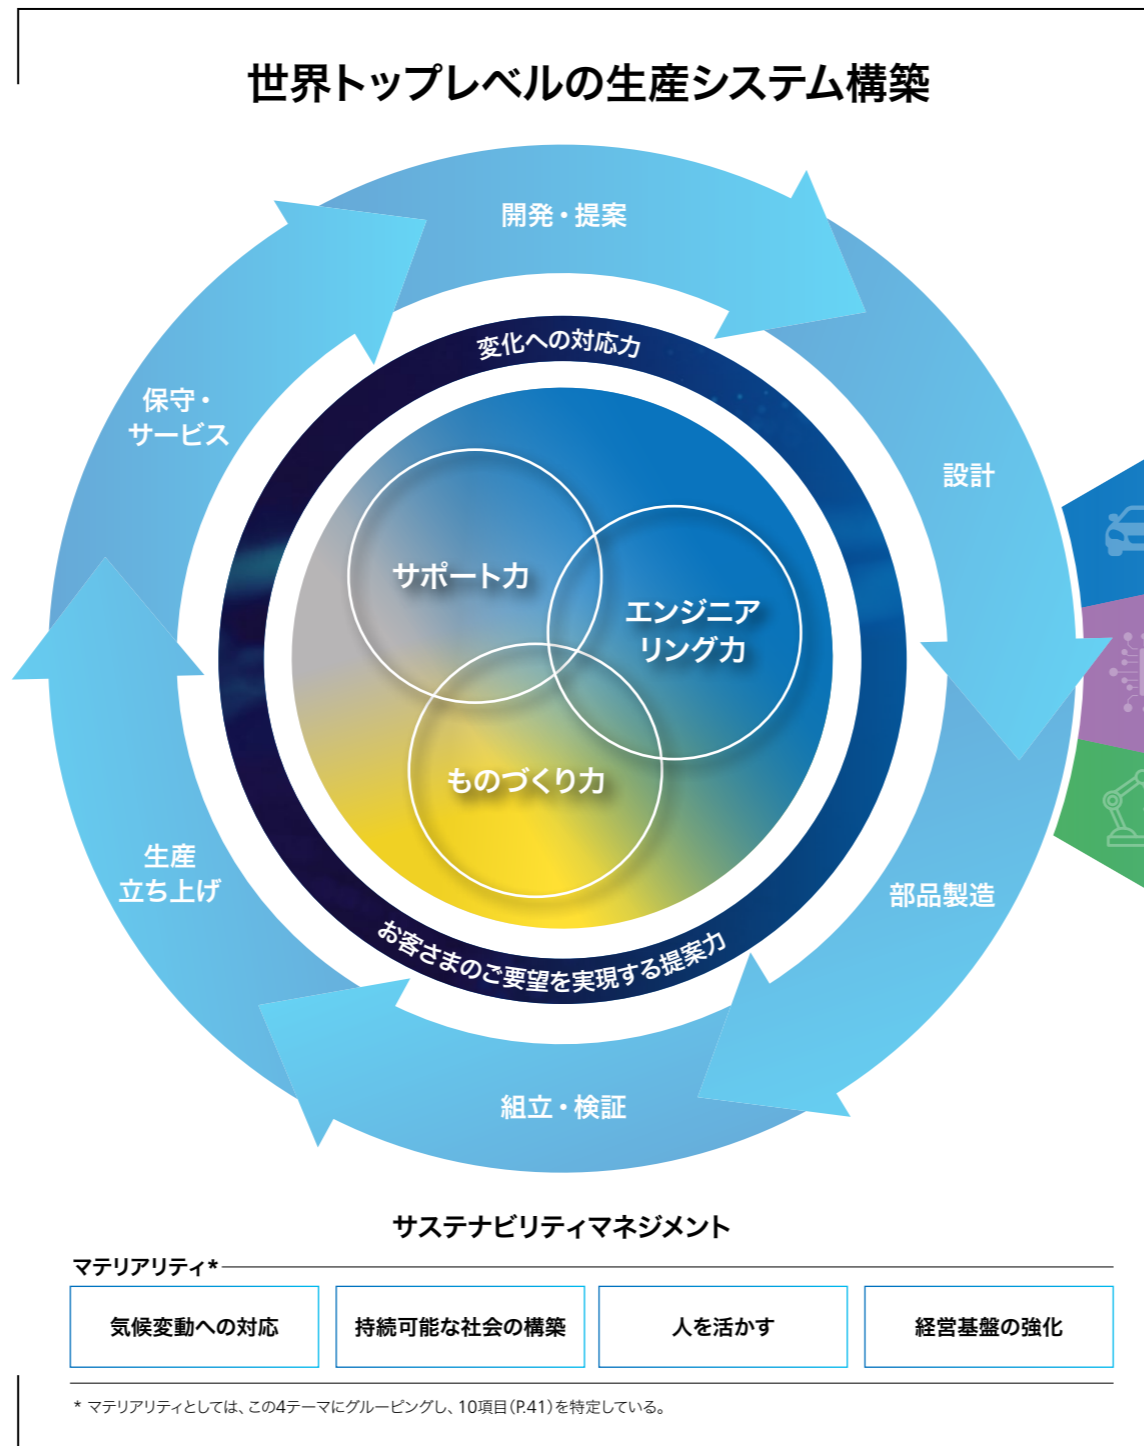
世界トップレベルの生産システム構築

開発・提案

設計

部品製造

組立・検証

生産
立ち上げ

保守・
サービス

変化への対応力

お客さまのご要望を実現する提案力

サポート力

エンジニアリング力

ものづくり力

サステナビリティマネジメント

マテリアリティ*

| 気候変動への対応 | 持続可能な社会の構築 | 人を活かす | 経営基盤の強化 |
|---|---|---|---|

* マテリアリティとしては、この4テーマにグルーピングし、10項目(P.41)を特定している。